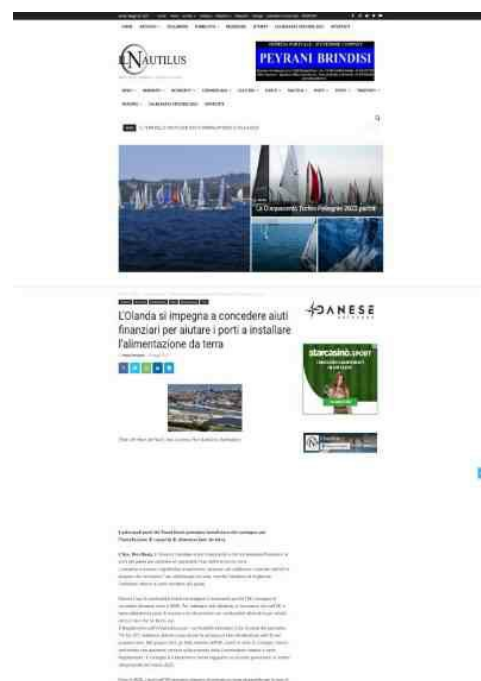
IL NAUTILUS

PEYRANI BRINDISI

Gli Ormeggiatori Torino Polesine 2022 partiti

L'Olanda si impegna a concedere aiuti finanziari per aiutare i porti a installare l'alimentazione da terra

DANESE

starcasino.sport

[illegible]